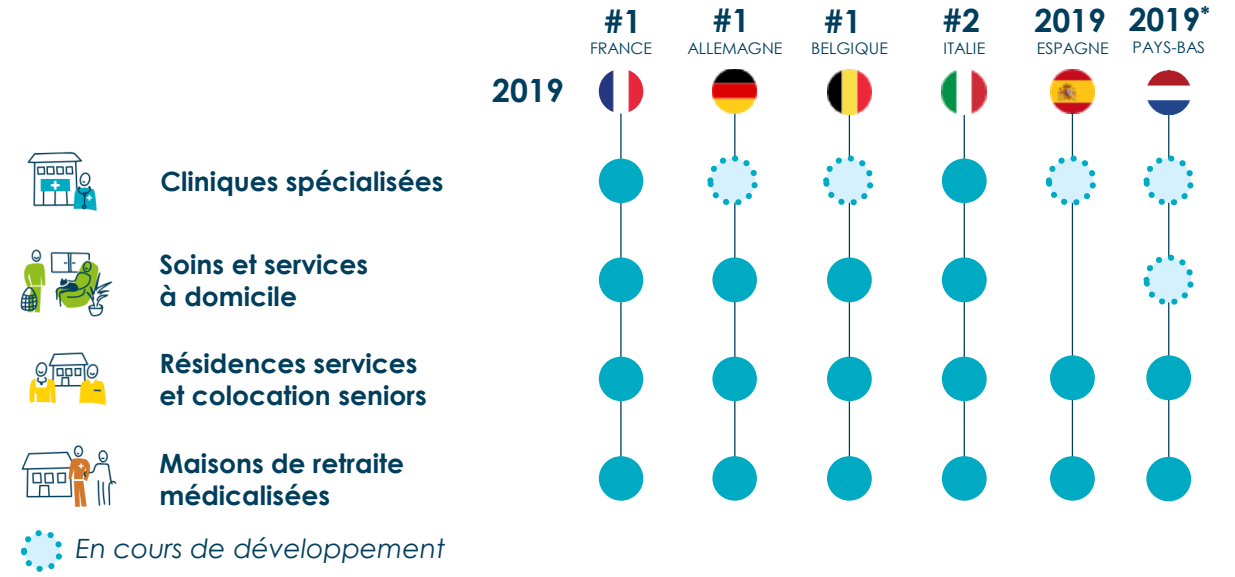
| | #1 FRANCE | #1 ALLEMAGNE | #1 BELGIQUE | #2 ITALIE | 2019 ESPAGNE | 2019* PAYS-BAS |
|---|---|---|---|---|---|---|
| 2019 | | | | | | |
| Cliniques spécialisées | | | | | | |
| Soins et services à domicile | | | | | | |
| Résidences services et colocation seniors | | | | | | |
| Maisons de retraite médicalisées | | | | | | |

En cours de développement